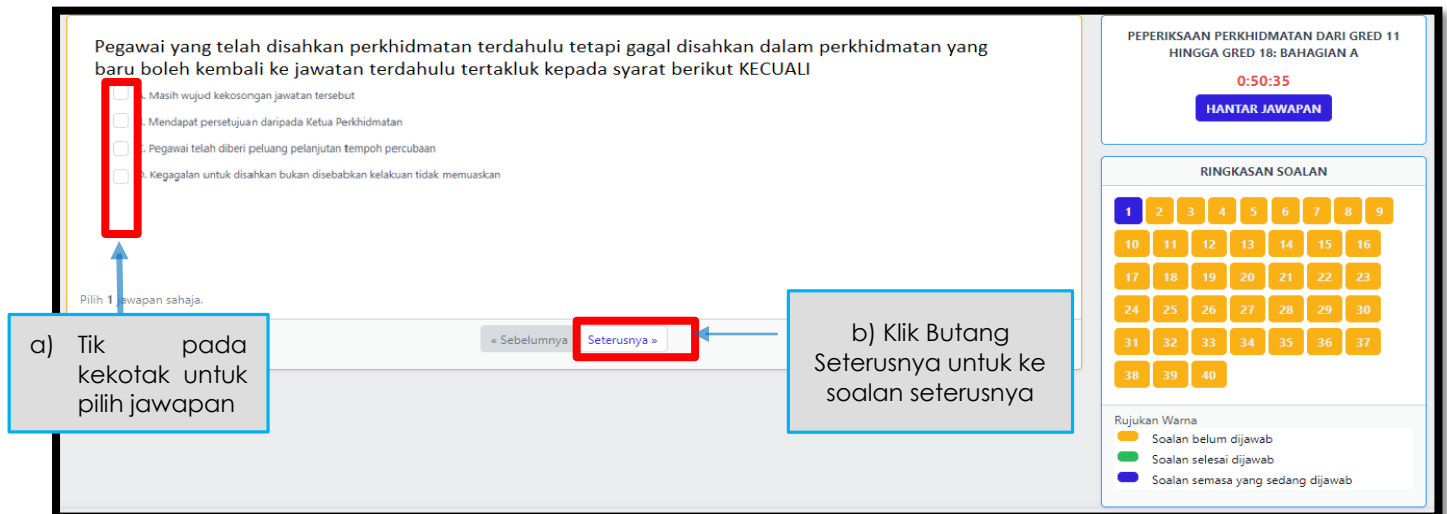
Pegawai yang telah disahkan perkhidmatan terdahulu tetapi gagal disahkan dalam perkhidmatan yang baru boleh kembali ke jawatan terdahulu tertakluk kepada syarat berikut KECUALI

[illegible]. Masih wujud kekosongan jawatan tersebut

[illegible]. Mendapat persetujuan daripada Ketua Perkhidmatan

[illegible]. Pegawai telah diberi peluang pelanjutan tempoh percubaan

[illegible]. Kegagalan untuk disahkan bukan disebabkan kelakuan tidak memuaskan

Pilih 1 jawapan sahaja.

« Sebelumnya Seterusnya »

a) Tik pada kekotak untuk pilih jawapan

b) Klik Butang Seterusnya untuk ke soalan seterusnya

PEPERIKSAAN PERKHIDMATAN DARI GRED 11 HINGGA GRED 18: BAHAGIAN A

0:50:35

HANTAR JAWAPAN

RINGKASAN SOALAN

1 2 3 4 5 6 7 8 9
10 11 12 13 14 15 16
17 18 19 20 21 22 23
24 25 26 27 28 29 30
31 32 33 34 35 36 37
38 39 40

Rujukan Warna

Soalan belum dijawab

Soalan selesai dijawab

Soalan semasa yang sedang dijawab